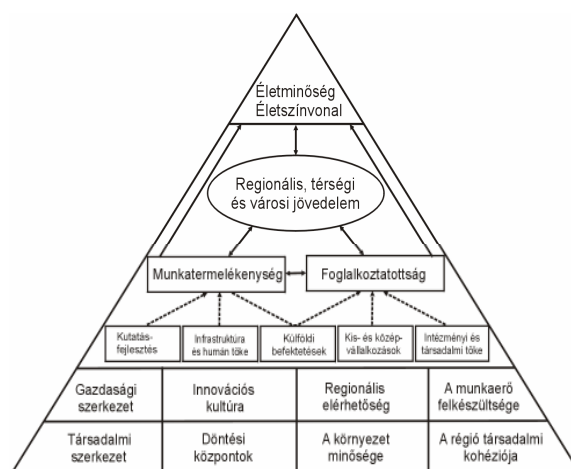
Életminőség
Életszínvonal

Regionális, térségi és városi jövedelem

Munkatermelékenység

Foglalkoztatottság

Kutatás-fejlesztés

Infrastruktúra és humán tőke

Külföldi befektetések

Kis- és középvállalkozások

Intézményi és társadalmi tőke

| Gazdasági szerkezet | Innovációs kultúra | Regionális elérhetőség | A munkaerő felkészültsége |
|---|---|---|---|
| Társadalmi szerkezet | Döntési központok | A környezet minősége | A régió társadalmi kohéziója |